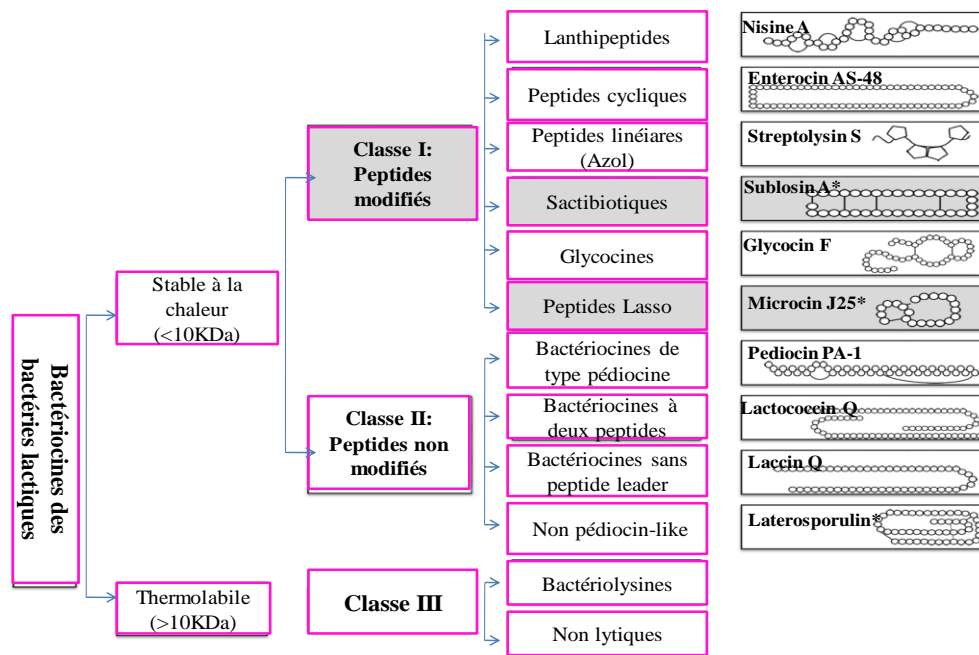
Bactériocines des bactéries lactiques

Stable à la chaleur (<10KDa)

Thermolabile (>10KDa)

Classe I: Peptides modifiés

Classe II: Peptides non modifiés

Classe III

Lanthipeptides

Peptides cycliques

Peptides linéiares (Azol)

Sactibiotiques

Glycocines

Peptides Lasso

Bactériocines de type pédiocine

Bactériocines à deux peptides

Bactériocines sans peptide leader

Non pédiocin-like

Bactériolysines

Non lytiques

Nisine A

Enterocin AS-48

Streptolysin S

Sublosin A*

Glycocin F

Microcin J25*

Pediocin PA-1

Lactococcin Q

Laccin Q

Laterosporulin*